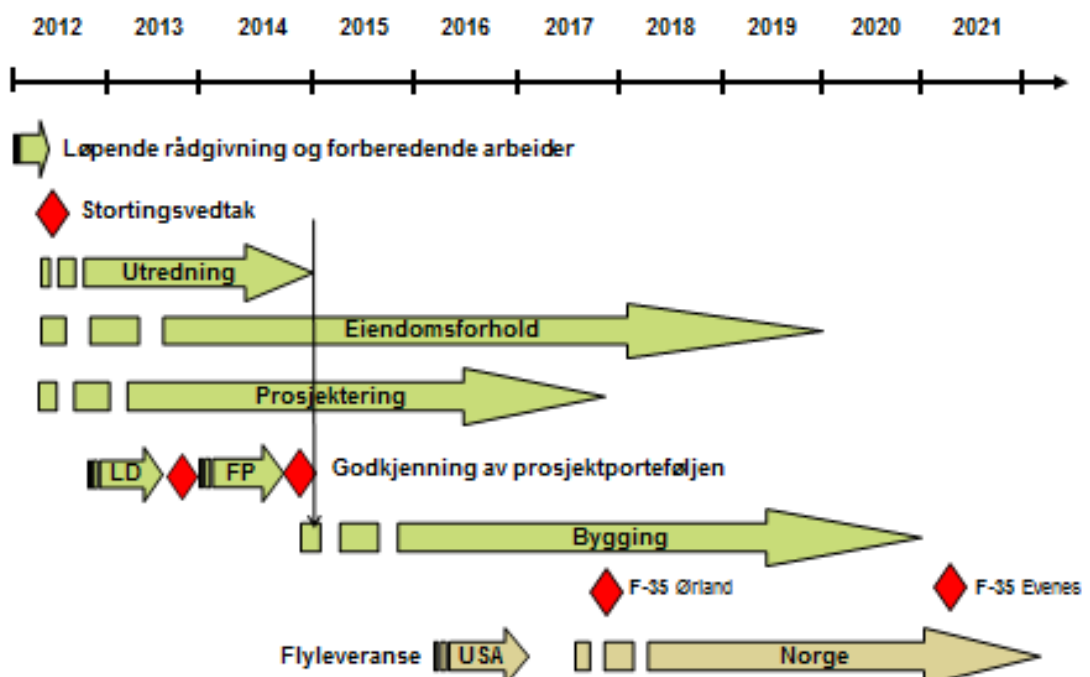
2012 2013 2014 2015 2016 2017 2018 2019 2020 2021

Løpende rådgivning og forberedende arbeider

Stortingsvedtak

Utredning

Eiendomsforhold

Prosjektering

LD FP Godkjenning av prosjektporteføljen

Bygging

F-35 Ørland

F-35 Evenes

Flyleveranse USA Norge